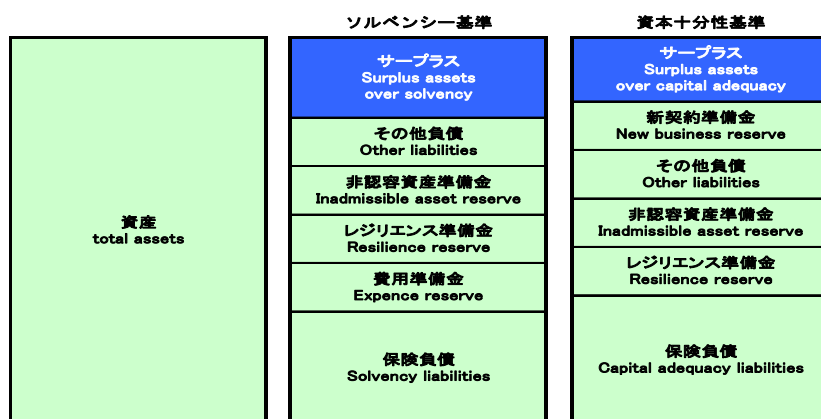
ソルベンシー基準

資本十分性基準

資産
total assets

サープラス
Surplus assets over solvency

その他負債
Other liabilities

非認容資産準備金
Inadmissible asset reserve

レジリエンス準備金
Resilience reserve

費用準備金
Expence reserve

保険負債
Solvency liabilities

サープラス
Surplus assets over capital adequacy

新契約準備金
New business reserve

その他負債
Other liabilities

非認容資産準備金
Inadmissible asset reserve

レジリエンス準備金
Resilience reserve

保険負債
Capital adequacy liabilities